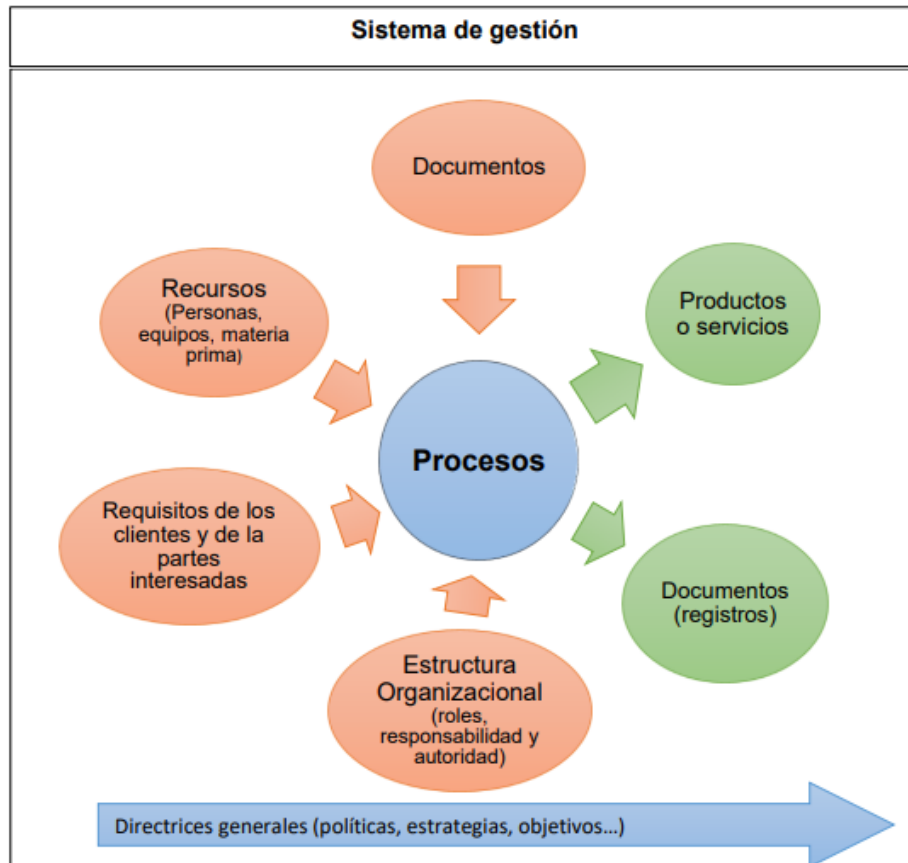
Sistema de gestión

Documentos

Recursos
(Personas, equipos, materia prima)

Productos o servicios

Procesos

Requisitos de los clientes y de la partes interesadas

Documentos (registros)

Estructura Organizacional
(roles, responsabilidad y autoridad)

Directrices generales (políticas, estrategias, objetivos...)